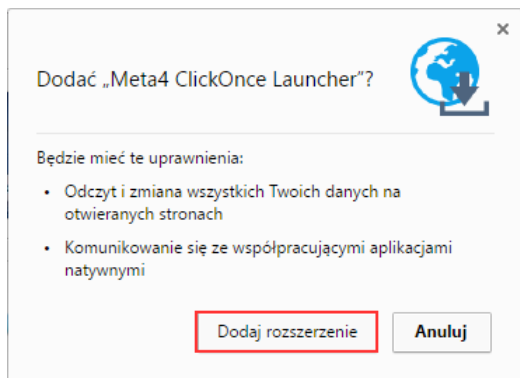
×

Dodać „Meta4 ClickOnce Launcher"?

Będzie mieć te uprawnienia:

• Odczyt i zmiana wszystkich Twoich danych na otwieranych stronach

• Komunikowanie się ze współpracującymi aplikacjami natywnymi

Dodaj rozszerzenie

Anuluj